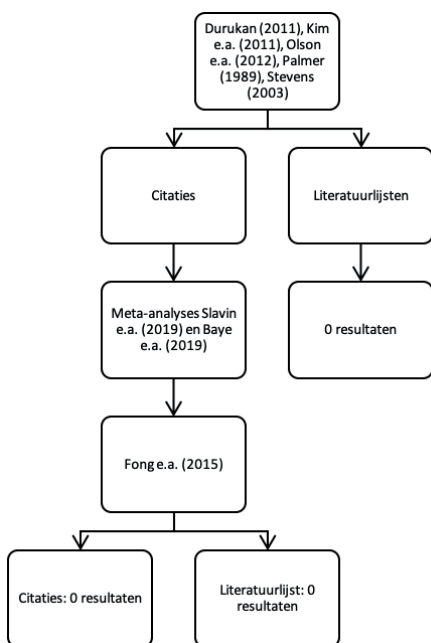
Durukan (2011), Kim e.a. (2011), Olson e.a. (2012), Palmer (1989), Stevens (2003)

Citaties

Literatuurlijsten

Meta-analyses Slavin e.a. (2019) en Baye e.a. (2019)

0 resultaten

Fong e.a. (2015)

Citaties: 0 resultaten

Literatuurlijst: 0 resultaten